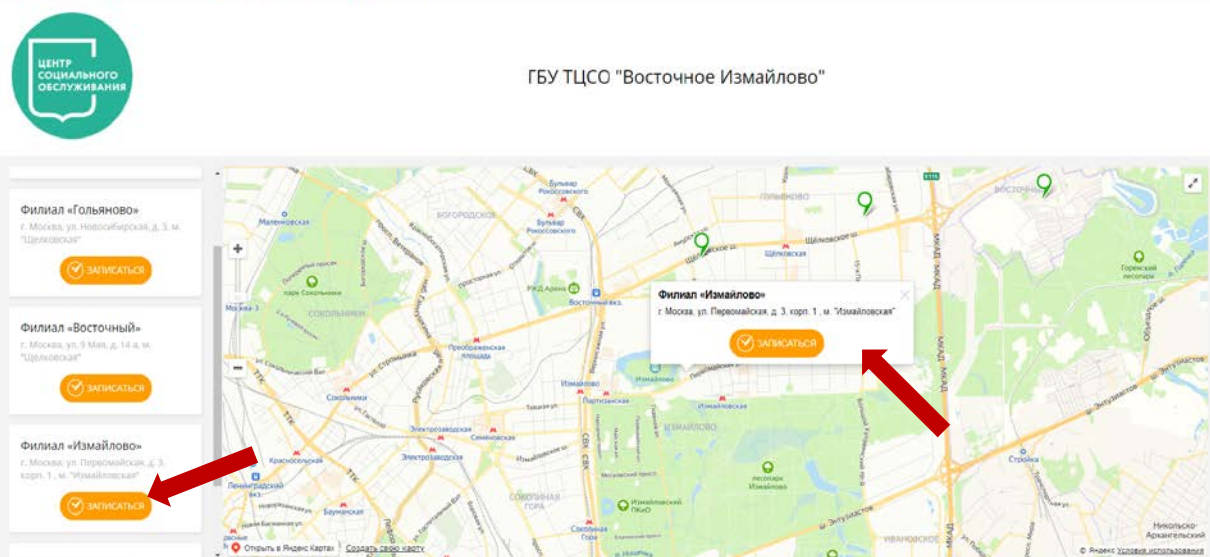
ЦЕНТР СОЦИАЛЬНОГО ОБСЛУЖИВАНИЯ

ГБУ ТЦСО "Восточное Измайлово"

Филиал «Гольяново»
г. Москва, ул. Новосибирская, д. 3, м. "Щелковская"
ЗАПИСАТЬСЯ

Филиал «Восточный»
г. Москва, ул. 9 Мая, д. 14 а, м. "Щелковская"
ЗАПИСАТЬСЯ

Филиал «Измайлово»
г. Москва, ул. Первомайская, д. 3, корп. 1, м. "Измайловская"
ЗАПИСАТЬСЯ

Филиал «Измайлово»
г. Москва, ул. Первомайская, д. 3, корп. 1, м. "Измайловская"
ЗАПИСАТЬСЯ

Бульвар Рокоссовского
Богородское
Гольяново
Восточный
Щёлковское ш.
Щёлковская
Сокольники
парк Сокольники
Преображенская площадь
РЖД Арена
Восточный вкз.
Измайлово
Измайловская
Партизанская
Семёновская
Электрозаводская
Красносельская
Ленинградский вкз.
Бауманская
Измайловский ПКиО
Соколиная гора
лесопарк Измайлово
Горенский лесопарк
ш. Энтузиастов
Ивановское
Стройка
Никольско-Архангельский
МКАД
ТТК
СВХ
Открыть в Яндекс Картах
Создать свою карту
© Яндекс Условия использования